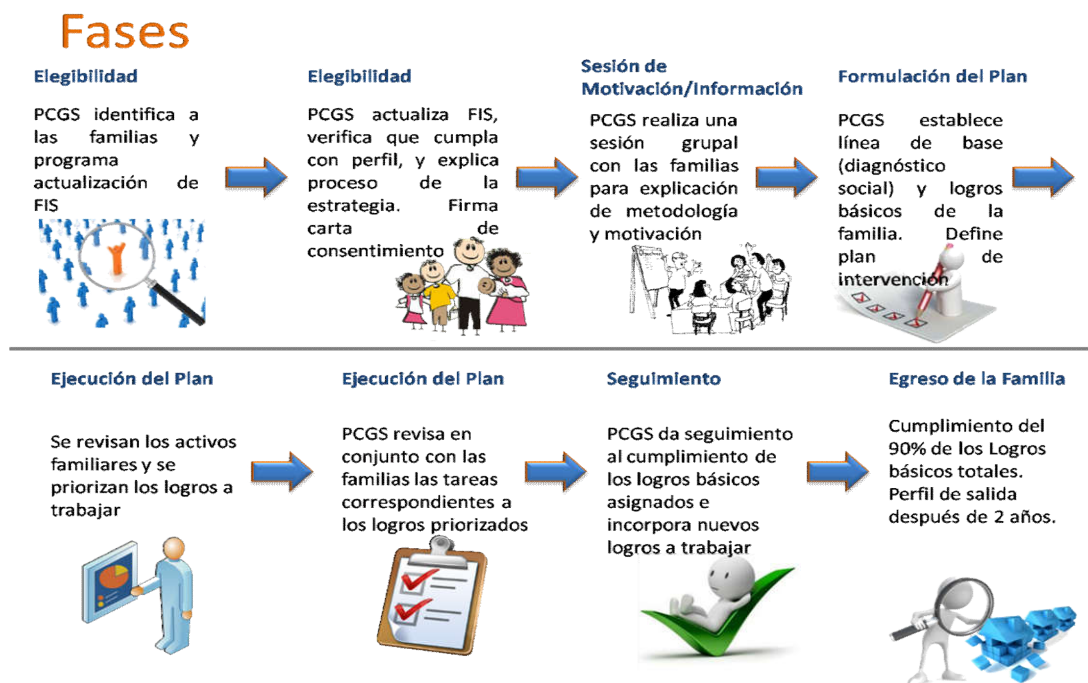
Fases

Elegibilidad

PCGS identifica a las familias y programa actualización de FIS

Elegibilidad

PCGS actualiza FIS, verifica que cumpla con perfil, y explica proceso de la estrategia. Firma carta de consentimiento

Sesión de Motivación/Información

PCGS realiza una sesión grupal con las familias para explicación de metodología y motivación

Formulación del Plan

PCGS establece línea de base (diagnóstico social) y logros básicos de la familia. Define plan de intervención

Ejecución del Plan

Se revisan los activos familiares y se priorizan los logros a trabajar

Ejecución del Plan

PCGS revisa en conjunto con las familias las tareas correspondientes a los logros priorizados

Seguimiento

PCGS da seguimiento al cumplimiento de los logros básicos asignados e incorpora nuevos logros a trabajar

Egreso de la Familia

Cumplimiento del 90% de los Logros básicos totales. Perfil de salida después de 2 años.